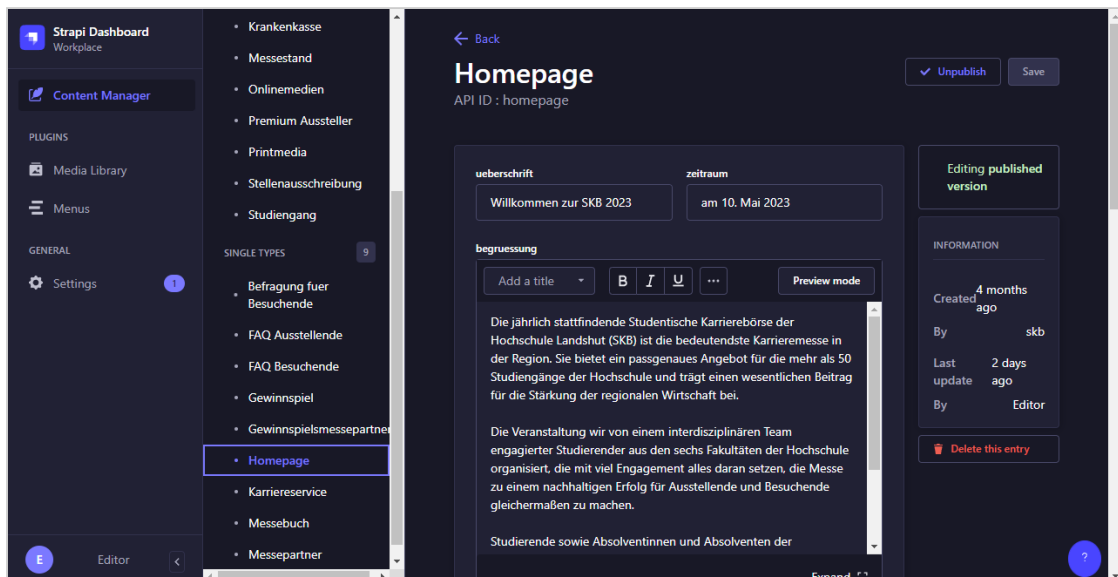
Strapi Dashboard
Workplace

Content Manager

PLUGINS

Media Library

Menus

GENERAL

Settings 1

E Editor

• Krankenkasse
• Messestand
• Onlinemedien
• Premium Aussteller
• Printmedia
• Stellenausschreibung
• Studiengang

SINGLE TYPES 9

• Befragung fuer Besuchende
• FAQ Ausstellende
• FAQ Besuchende
• Gewinnspiel
• Gewinnspielsmessepartner
• Homepage
• Karriereservice
• Messebuch
• Messepartner

← Back

Homepage

API ID : homepage

Unpublish Save

ueberschrift
Willkommen zur SKB 2023

zeitraum
am 10. Mai 2023

begruessung

Add a title B I U ... Preview mode

Die jährlich stattfindende Studentische Karrierebörse der Hochschule Landshut (SKB) ist die bedeutendste Karrieremesse in der Region. Sie bietet ein passgenaues Angebot für die mehr als 50 Studiengänge der Hochschule und trägt einen wesentlichen Beitrag für die Stärkung der regionalen Wirtschaft bei.

Die Veranstaltung wir von einem interdisziplinären Team engagierter Studierender aus den sechs Fakultäten der Hochschule organisiert, die mit viel Engagement alles daran setzen, die Messe zu einem nachhaltigen Erfolg für Ausstellende und Besuchende gleichermaßen zu machen.

Studierende sowie Absolventinnen und Absolventen der

Expand

Editing published version

INFORMATION

Created 4 months ago
By skb
Last update 2 days ago
By Editor

Delete this entry

?